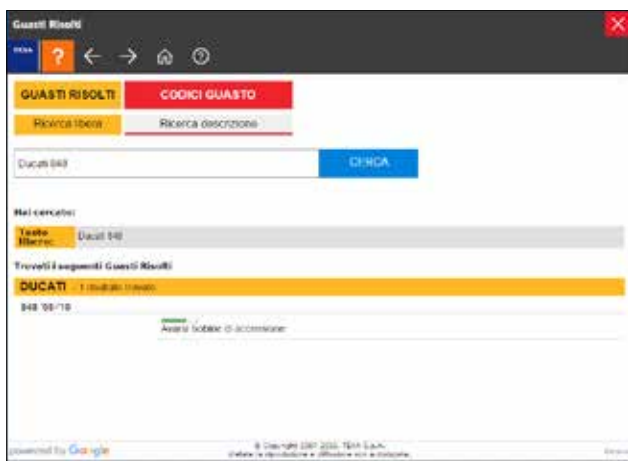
Guasti Risolti

TEXA

?

GUASTI RISOLTI

CODICI GUASTO

Ricerca libera

Ricerca descrizione

Ducati 848

CERCA

Hai cercato:

Testo libero: Ducati 848

Trovati i seguenti Guasti Risolti

DUCATI - 1 risultato trovato

848 '08/'10

Avarie bobine di accensione

powered by Google

© Copyright 2007-2014 TEXA S.p.A. vietata la riproduzione e diffusione non autorizzata

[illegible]